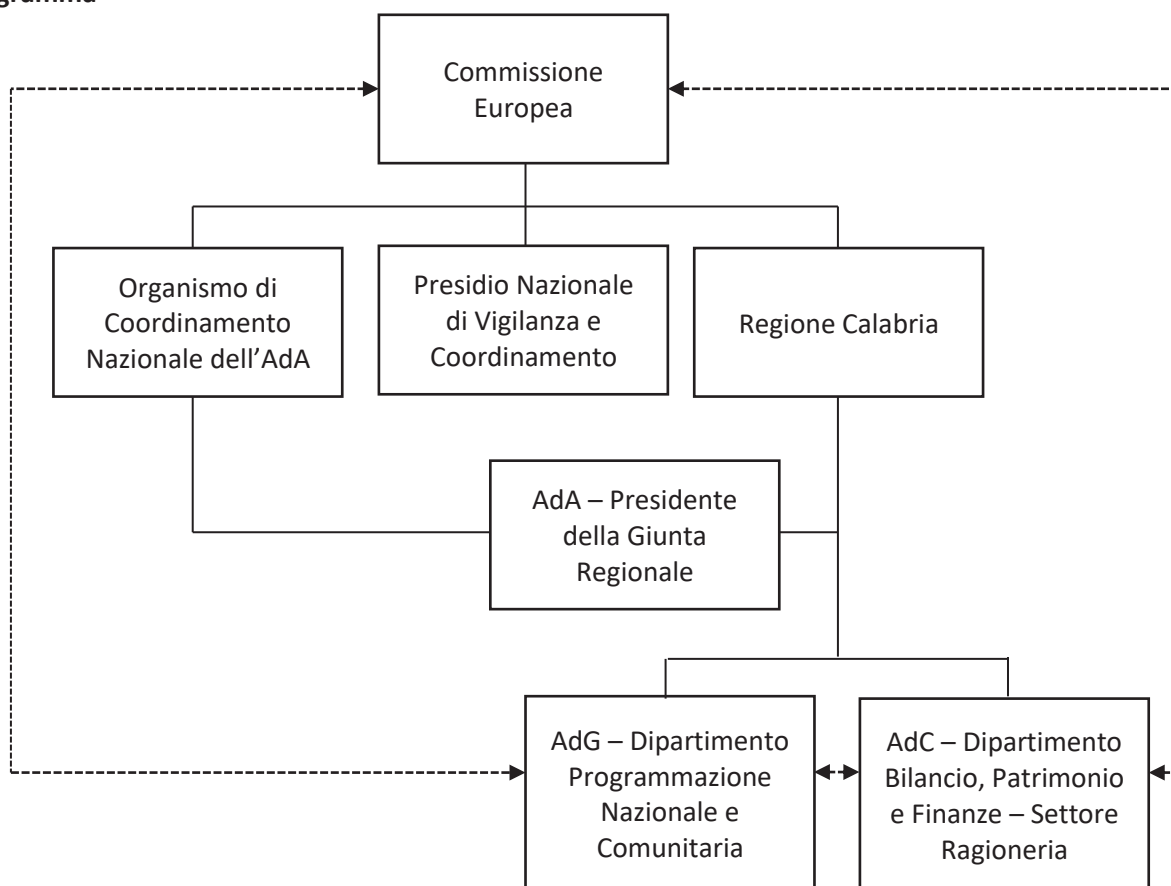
gramma

Commissione Europea

Organismo di Coordinamento Nazionale dell'AdA

Presidio Nazionale di Vigilanza e Coordinamento

Regione Calabria

AdA – Presidente della Giunta Regionale

AdG – Dipartimento Programmazione Nazionale e Comunitaria

AdC – Dipartimento Bilancio, Patrimonio e Finanze – Settore Ragioneria